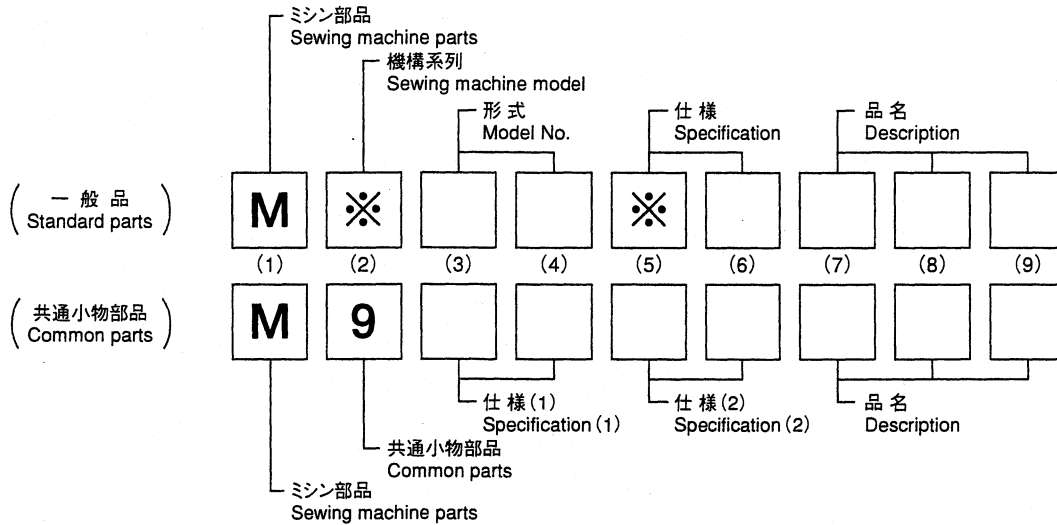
ミシン部品
Sewing machine parts

機構系列
Sewing machine model

形式
Model No.

仕様
Specification

品名
Description

( 一般品
Standard parts )

M ※ ※

(1) (2) (3) (4) (5) (6) (7) (8) (9)

( 共通小物部品
Common parts )

M 9

仕様(1)
Specification (1)

仕様(2)
Specification (2)

品名
Description

共通小物部品
Common parts

ミシン部品
Sewing machine parts